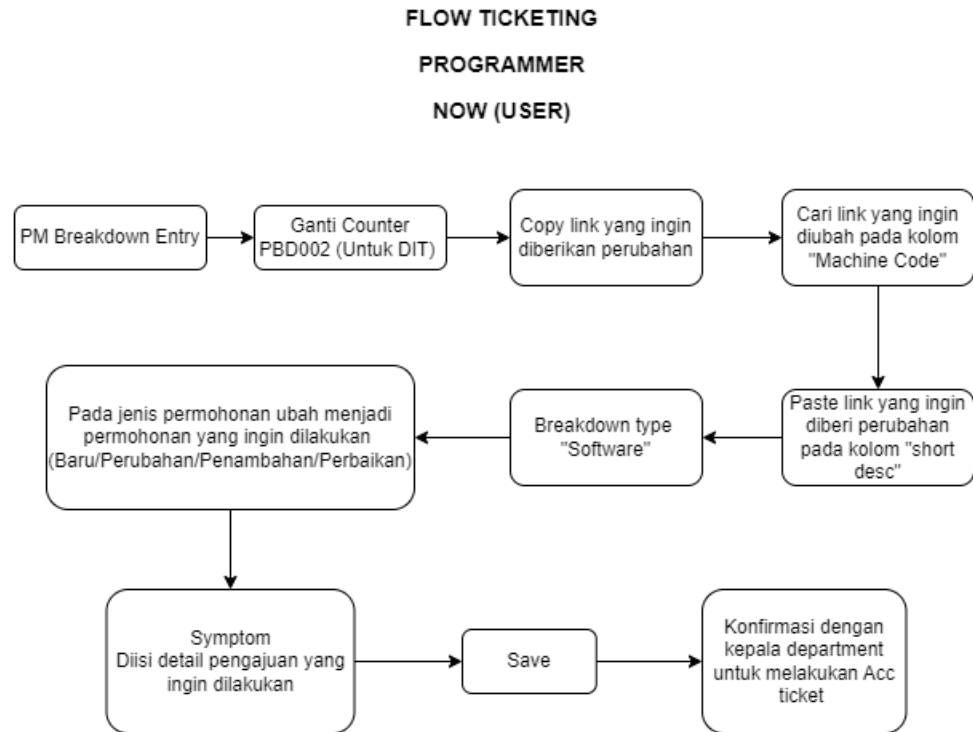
FLOW TICKETING

PROGRAMMER

NOW (USER)

PM Breakdown Entry

Ganti Counter PBD002 (Untuk DIT)

Copy link yang ingin diberikan perubahan

Cari link yang ingin diubah pada kolom "Machine Code"

Paste link yang ingin diberi perubahan pada kolom "short desc"

Breakdown type "Software"

Pada jenis permohonan ubah menjadi permohonan yang ingin dilakukan (Baru/Perubahan/Penambahan/Perbaikan)

Symptom
Diisi detail pengajuan yang ingin dilakukan

Save

Konfirmasi dengan kepala department untuk melakukan Acc ticket